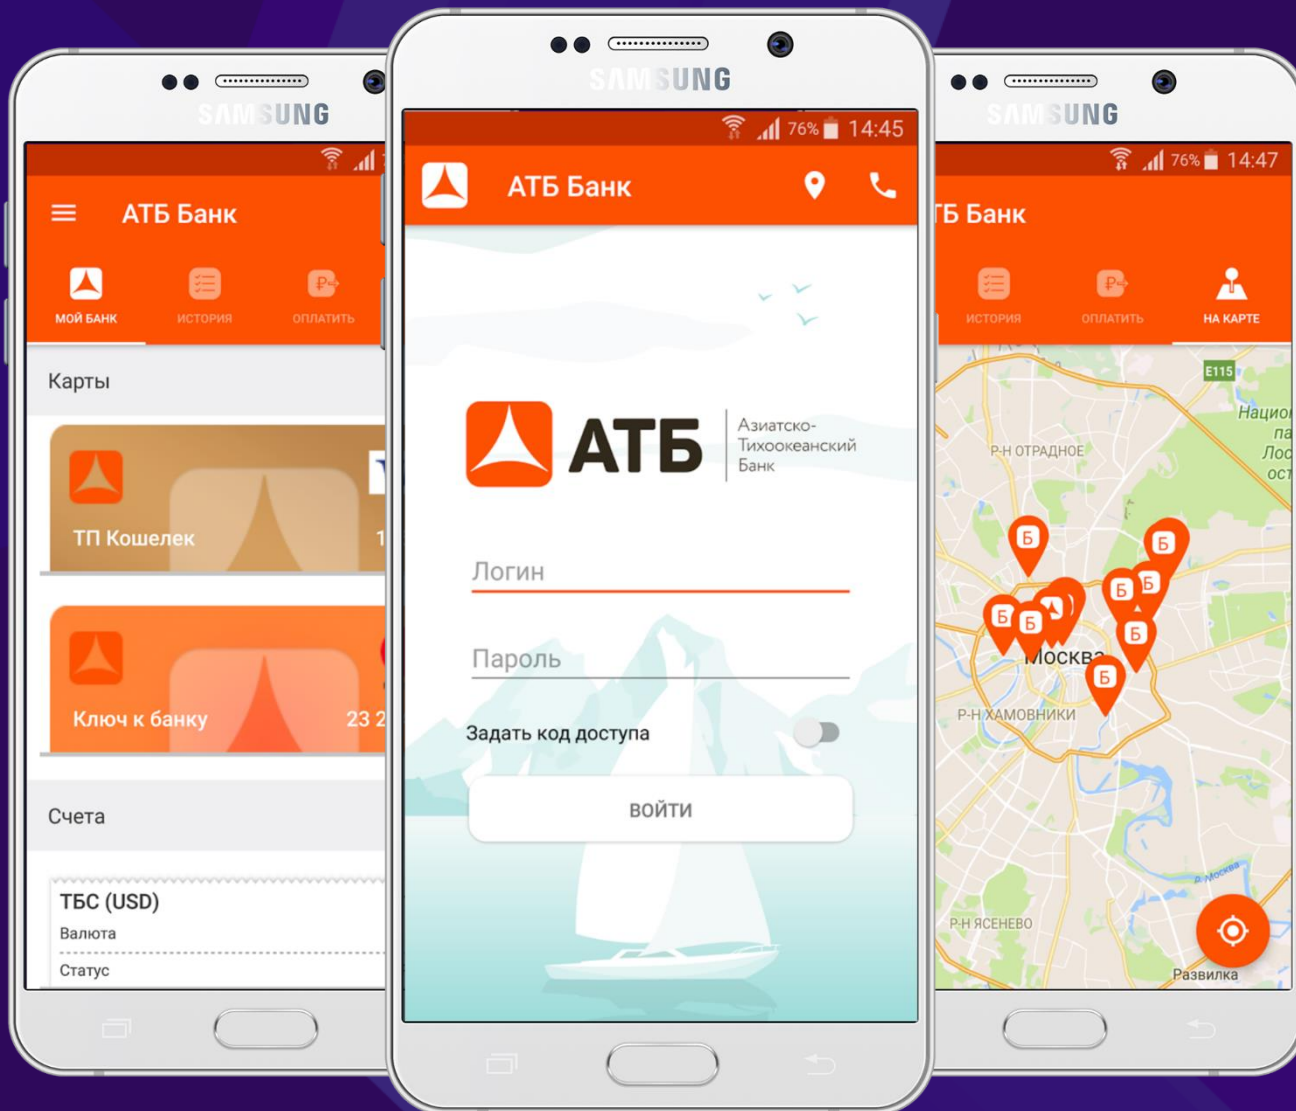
SAMSUNG

АТБ Банк

МОЙ БАНК
ИСТОРИЯ
ОПЛАТИТЬ

Карты

ТП Кошелек
1

Ключ к банку
23 2

Счета

ТБС (USD)
Валюта
Статус

SAMSUNG

76% 14:45

АТБ Банк

АТБ
Азиатско-Тихоокеанский Банк

Логин

Пароль

Задать код доступа

ВОЙТИ

SAMSUNG

76% 14:47

ТБ Банк

ИСТОРИЯ
ОПЛАТИТЬ
НА КАРТЕ

E115
Национ
па
Лос
ост
Р-Н ОТРАДНОЕ
Москва
Р-Н ХАМОВНИКИ
Р-Н ЯСЕНЕВО
Развилка
р. Москва
Б
Б
Б
Б
Б
Б
Б
Б